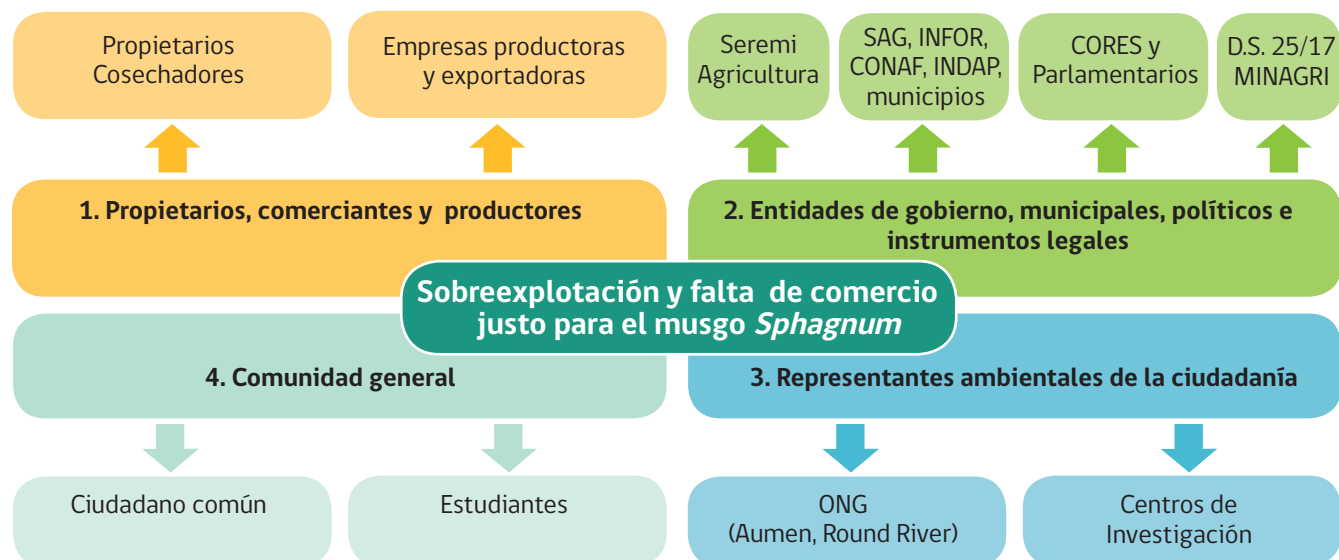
Propietarios
Cosechadores

Empresas productoras
y exportadoras

Seremi
Agricultura

SAG, INFOR,
CONAF, INDAP,
municipios

CORES y
Parlamentarios

D.S. 25/17
MINAGRI

1. Propietarios, comerciantes y productores

2. Entidades de gobierno, municipales, políticos e instrumentos legales

Sobreexplotación y falta de comercio justo para el musgo *Sphagnum*

4. Comunidad general

3. Representantes ambientales de la ciudadanía

Ciudadano común

Estudiantes

ONG
(Aumen, Round River)

Centros de
Investigación